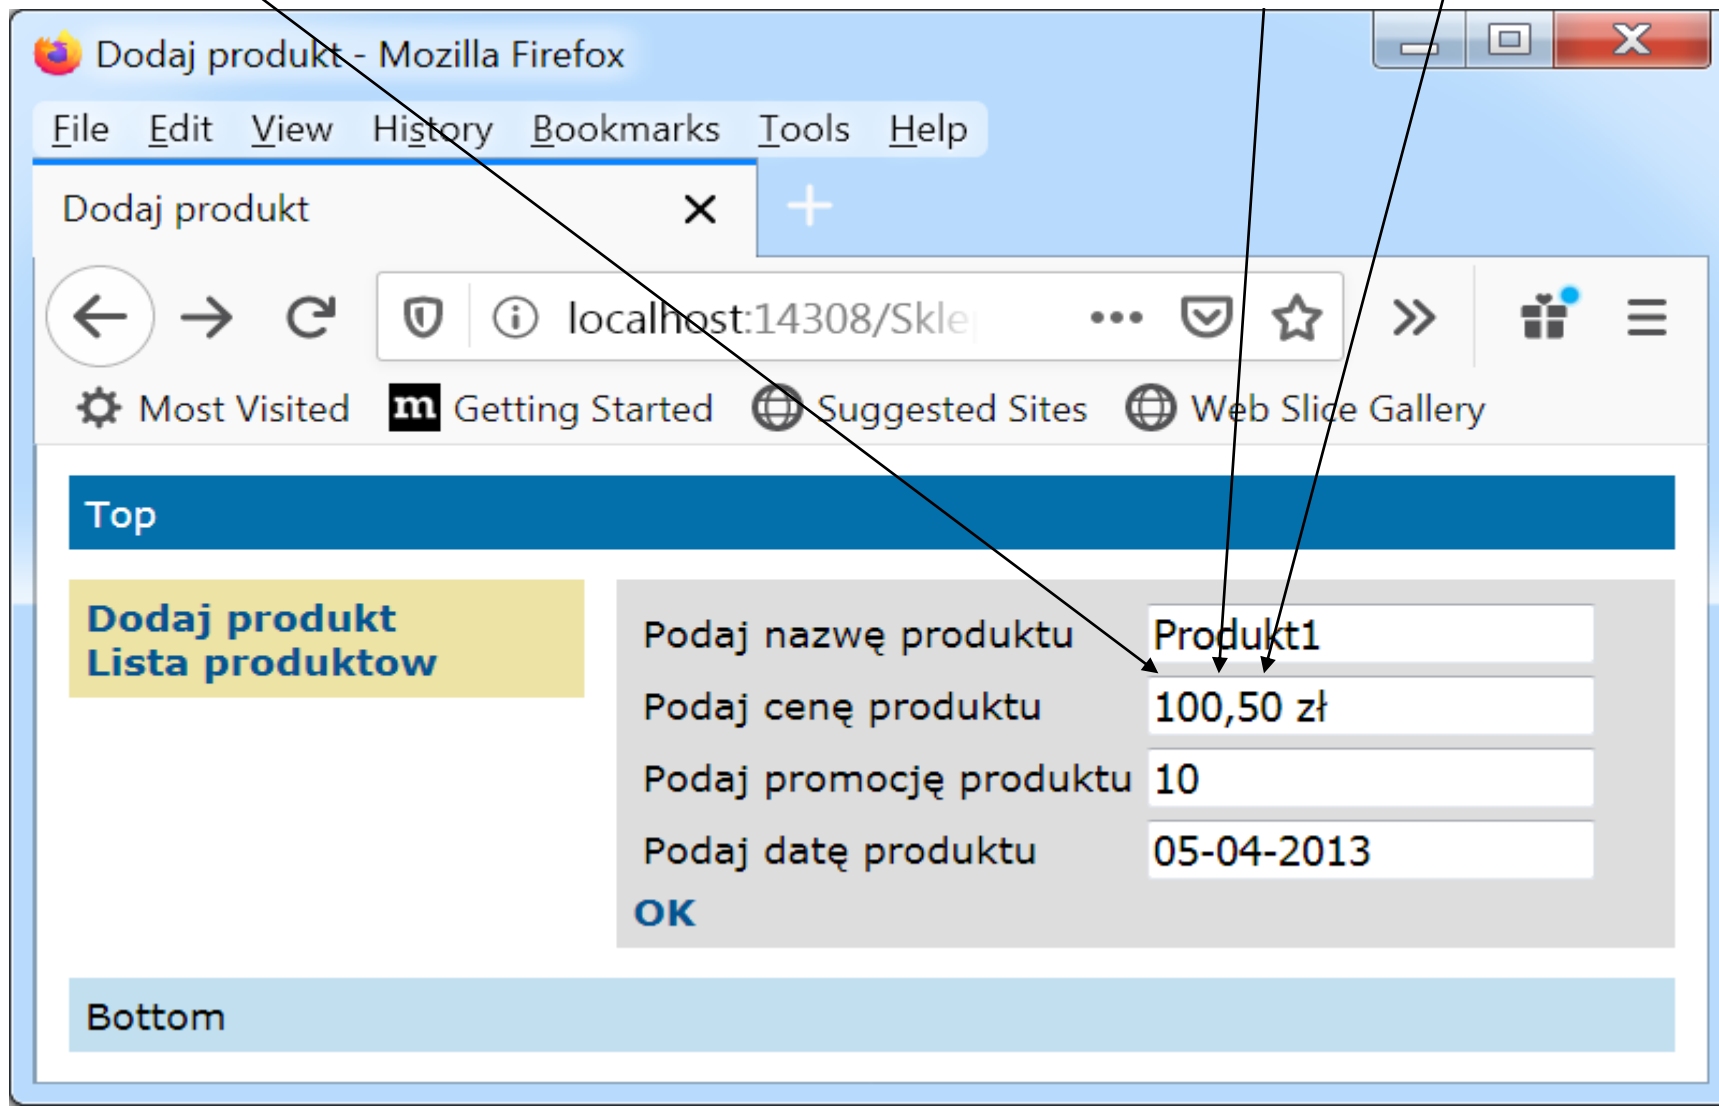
Dodaj produkt - Mozilla Firefox

File Edit View History Bookmarks Tools Help

Dodaj produkt

localhost:14308/Skle

Most Visited Getting Started Suggested Sites Web Slice Gallery

Top

Dodaj produkt
Lista produktow

| Podaj nazwę produktu | Produkt1 |
|---|---|
| Podaj cenę produktu | 100,50 zł |
| Podaj promocję produktu | 10 |
| Podaj datę produktu | 05-04-2013 |

OK

Bottom